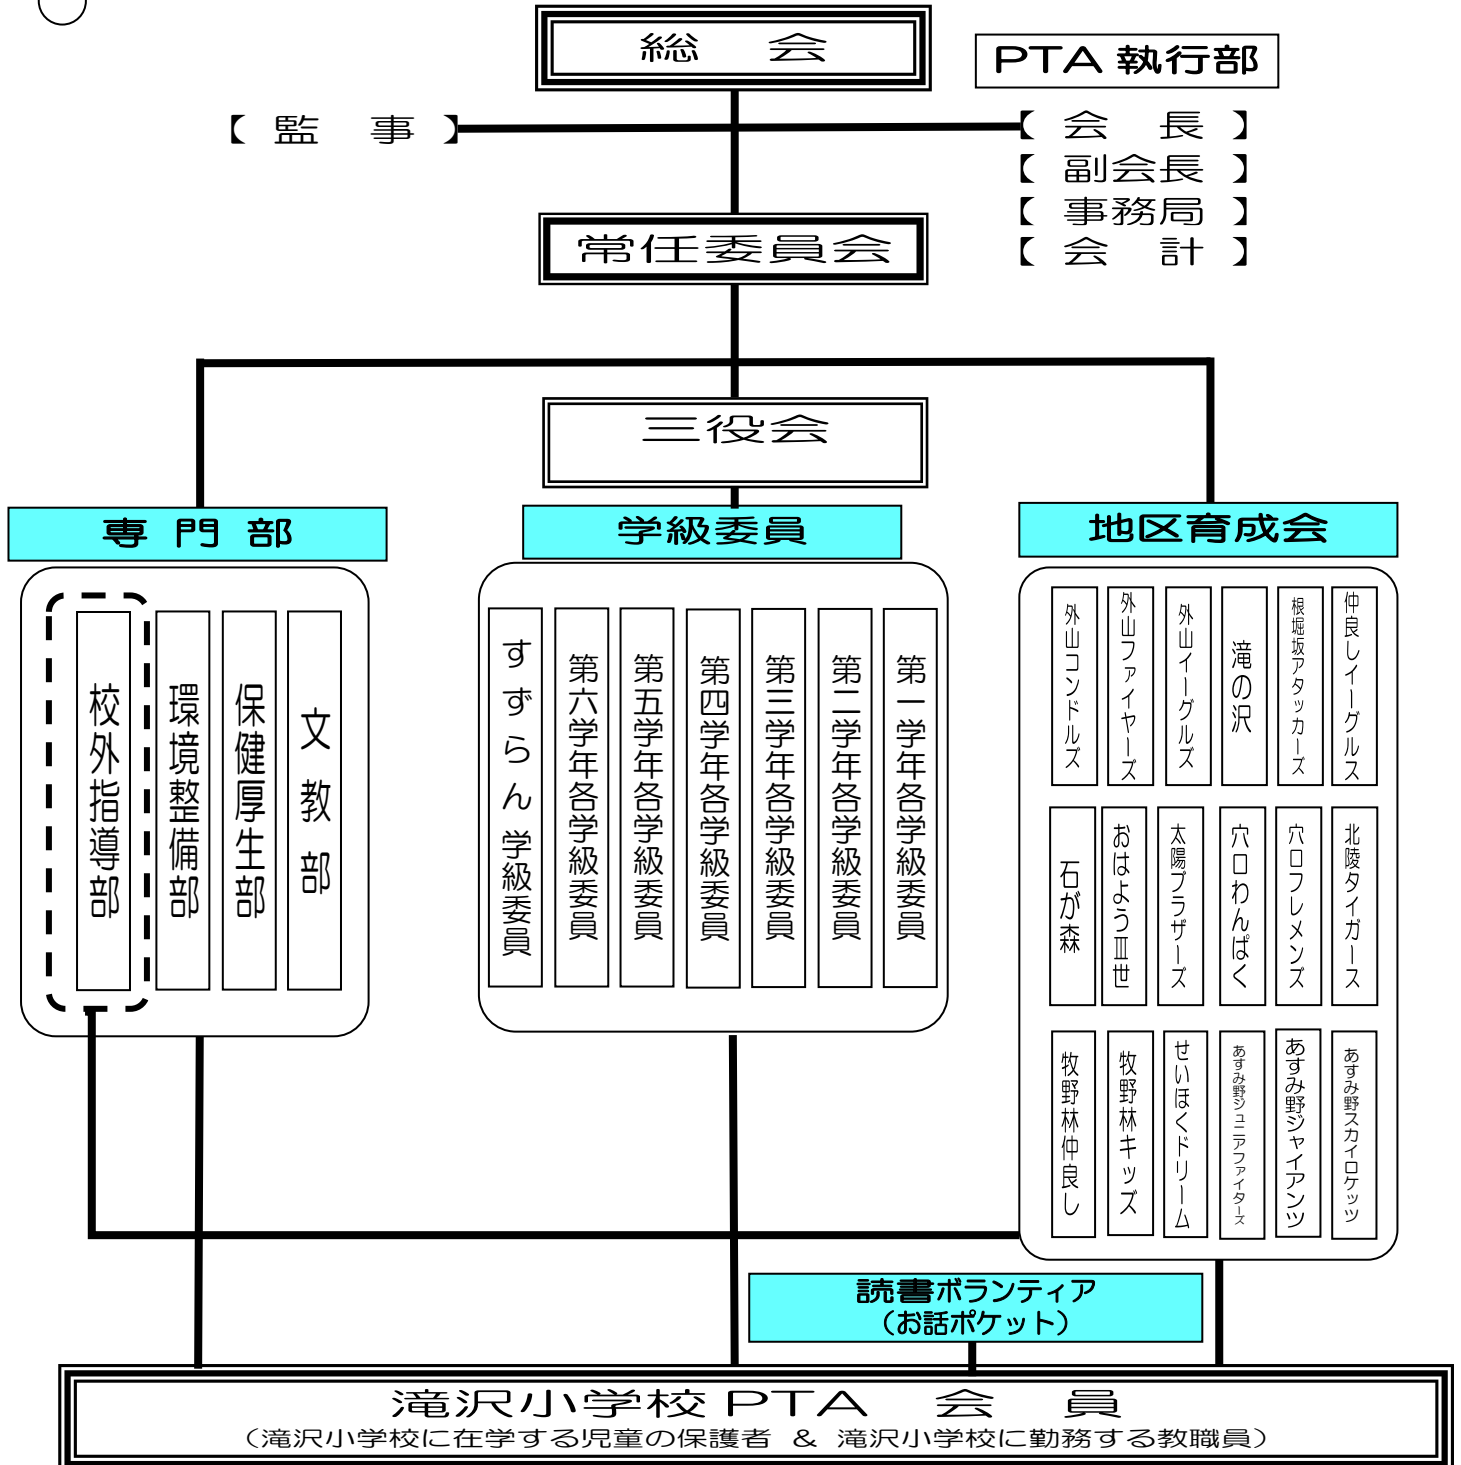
総　会

PTA 執行部

【監　事】

【会　長】
【副会長】
【事務局】
【会　計】

常任委員会

三役会

専門部

学級委員

地区育成会

校外指導部
環境整備部
保健厚生部
文教部

すずらん学級委員
第六学年各学級委員
第五学年各学級委員
第四学年各学級委員
第三学年各学級委員
第二学年各学級委員
第一学年各学級委員

外山コンドルズ
外山ファイヤーズ
外山イーグルズ
滝の沢
根堀坂アタッカーズ
仲良しイーグルス
石が森
おはようⅢ世
太陽プラザーズ
穴口わんぱく
穴口フレメンズ
北陵タイガース
牧野林仲良し
牧野林キッズ
せいほくドリーム
あすみ野ジュニアファイターズ
あすみ野ジャイアンツ
あすみ野スカイロケッツ

読書ボランティア
（お話ポケット）

滝沢小学校 PTA　会　員
（滝沢小学校に在学する児童の保護者　＆　滝沢小学校に勤務する教職員）